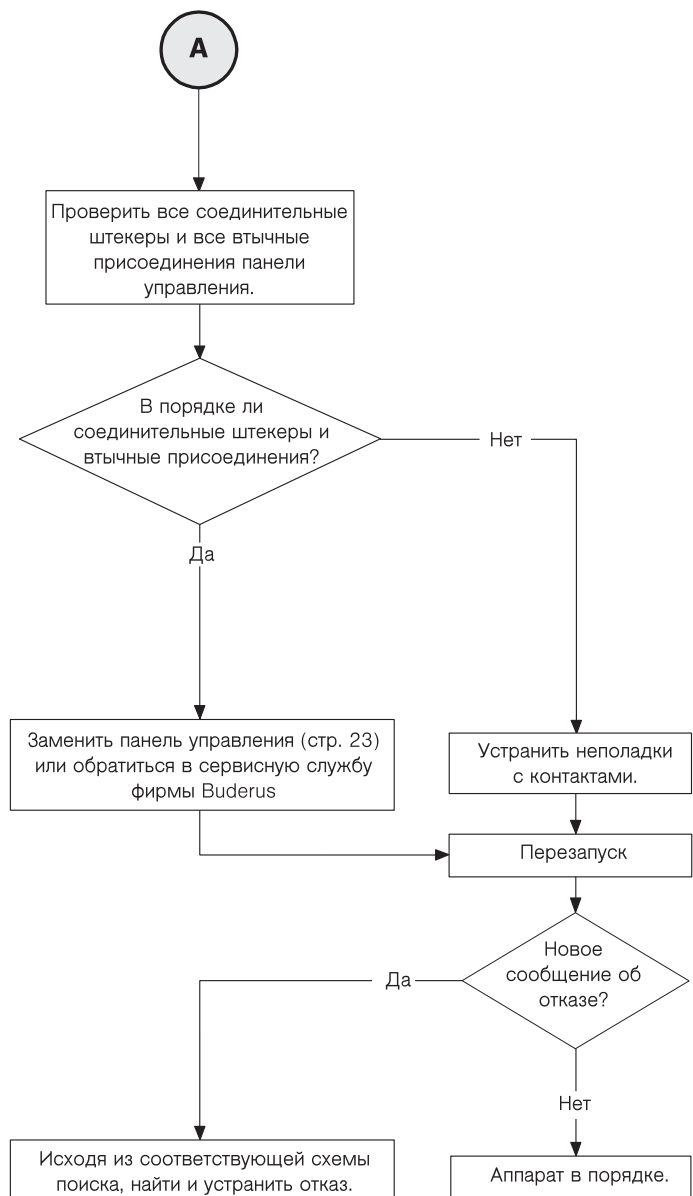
A

Проверить все соединительные штекеры и все втычные присоединения панели управления.

В порядке ли соединительные штекеры и втычные присоединения?

Нет

Да

Заменить панель управления (стр. 23) или обратиться в сервисную службу фирмы Buderus

Устранить неполадки с контактами.

Перезапуск

Да

Новое сообщение об отказе?

Нет

Исходя из соответствующей схемы поиска, найти и устранить отказ.

Аппарат в порядке.